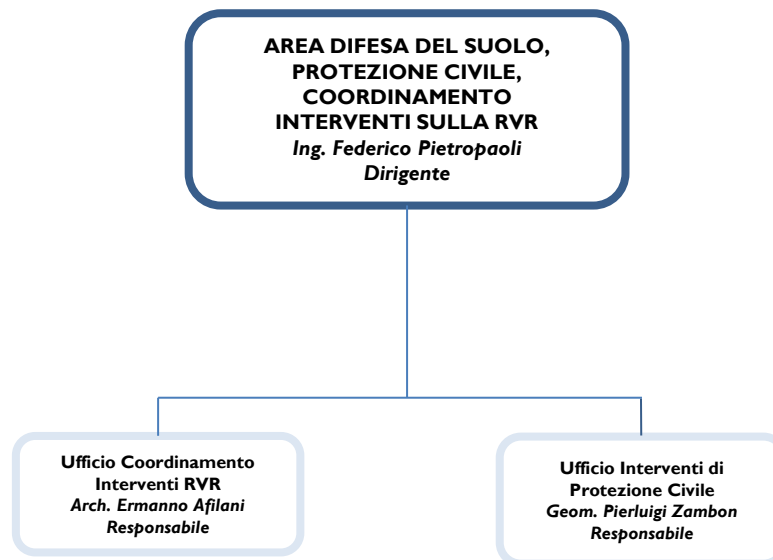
AREA DIFESA DEL SUOLO, PROTEZIONE CIVILE, COORDINAMENTO INTERVENTI SULLA RVR
*Ing. Federico Pietropaoli*
*Dirigente*

Ufficio Coordinamento Interventi RVR
*Arch. Ermanno Afilani*
*Responsabile*

Ufficio Interventi di Protezione Civile
*Geom. Pierluigi Zambon*
*Responsabile*